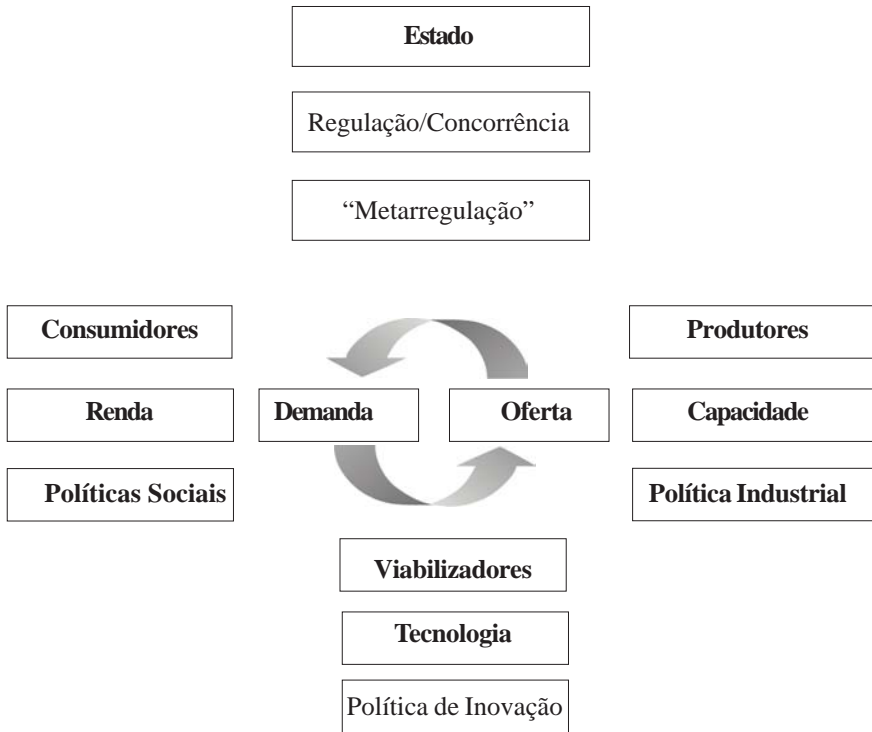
Estado

Regulação/Concorrência

"Metarregulação"

Consumidores

Renda

Políticas Sociais

Demanda

Oferta

Produtores

Capacidade

Política Industrial

Viabilizadores

Tecnologia

Política de Inovação